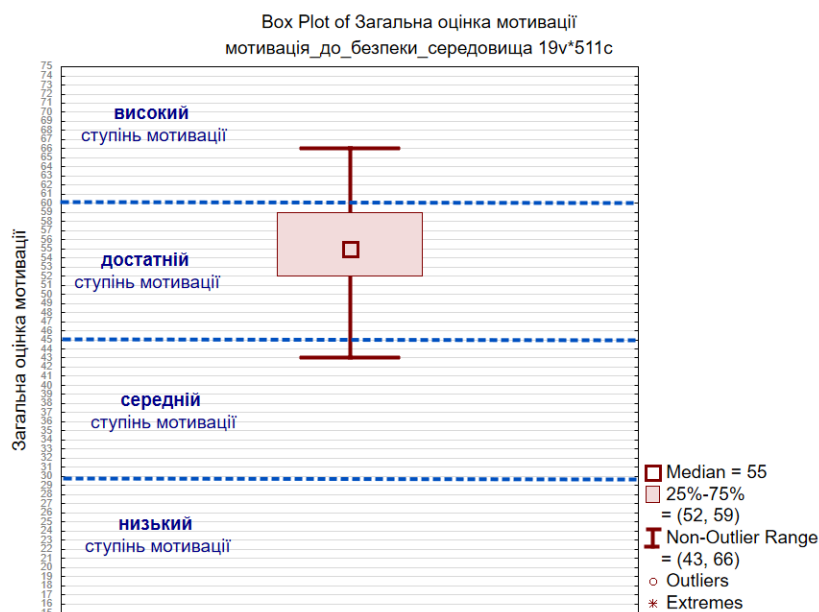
Box Plot of Загальна оцінка мотивації
мотивація_до_безпеки_середовища 19v*511c

75
74
73
72
71
70
69
68
67
66
65
64
63
62
61
60
59
58
57
56
55
54
53
52
51
50
49
48
47
46
45
44
43
42
41
40
39
38
37
36
35
34
33
32
31
30
29
28
27
26
25
24
23
22
21
20
19
18
17
16

Загальна оцінка мотивації

високий
ступінь мотивації

достатній
ступінь мотивації

середній
ступінь мотивації

низький
ступінь мотивації

Median = 55
25%-75%
= (52, 59)
Non-Outlier Range
= (43, 66)
Outliers
Extremes